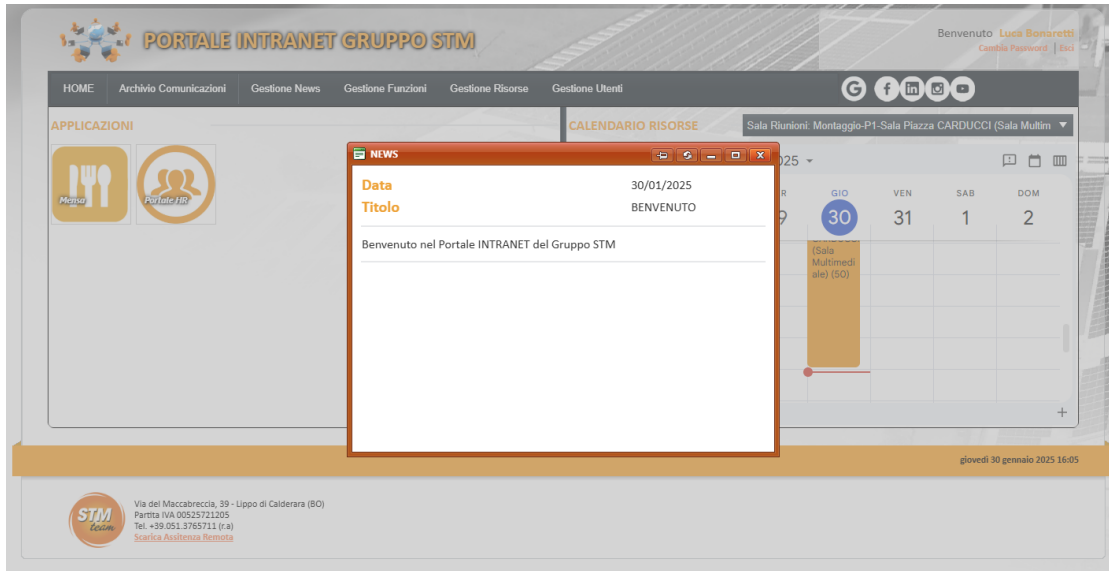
PORTALE INTRANET GRUPPO STM

Benvenuto Luca Bonaretti
Cambia Password | Esci

HOME | Archivio Comunicazioni | Gestione News | Gestione Funzioni | Gestione Risorse | Gestione Utenti

APPLICAZIONI

Mensa
Portale HR

CALENDARIO RISORSE

Sala Riunioni: Montaggio-P1-Sala Piazza CARDUCCI (Sala Multim

025

| R | GIO | VEN | SAB | DOM |
|---|---|---|---|---|
| 9 | 30 | 31 | 1 | 2 |

(Sala Multimediale) (50)

NEWS

Data 30/01/2025
Titolo BENVENUTO

Benvenuto nel Portale INTRANET del Gruppo STM

giovedì 30 gennaio 2025 16:05

STM team

Via del Maccabreccia, 39 - Lippo di Calderara (BO)
Partita IVA 00525721205
Tel. +39.051.3765711 (r.a)
Scarica Assistenza Remota